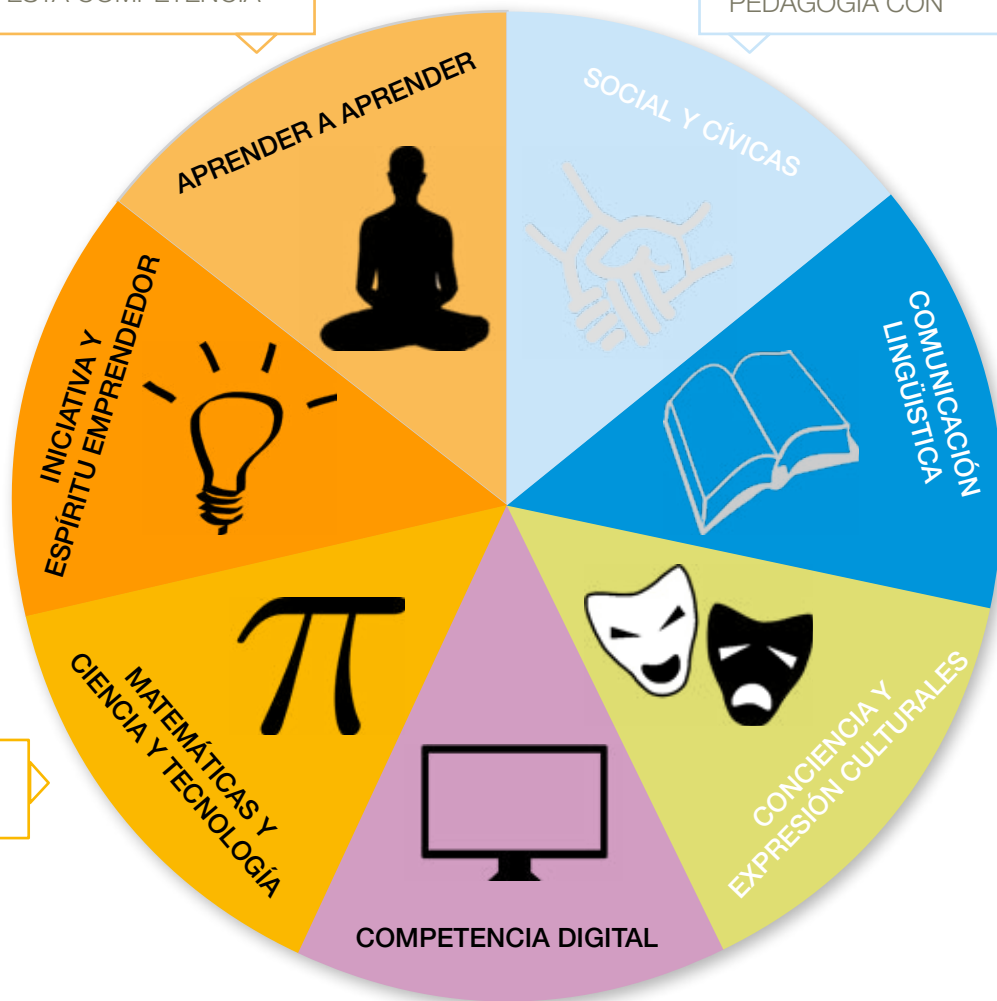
ESTA COMPETENCIA

PEDAGOGÍA CON

APRENDER A APRENDER

SOCIAL Y CÍVICAS

COMUNICACIÓN LINGÜÍSTICA

INICIATIVA Y ESPÍRITU EMPRENDEDOR

$\pi$

MATEMÁTICAS Y CIENCIA Y TECNOLOGÍA

COMPETENCIA DIGITAL

CONCIENCIA Y EXPRESIÓN CULTURALES